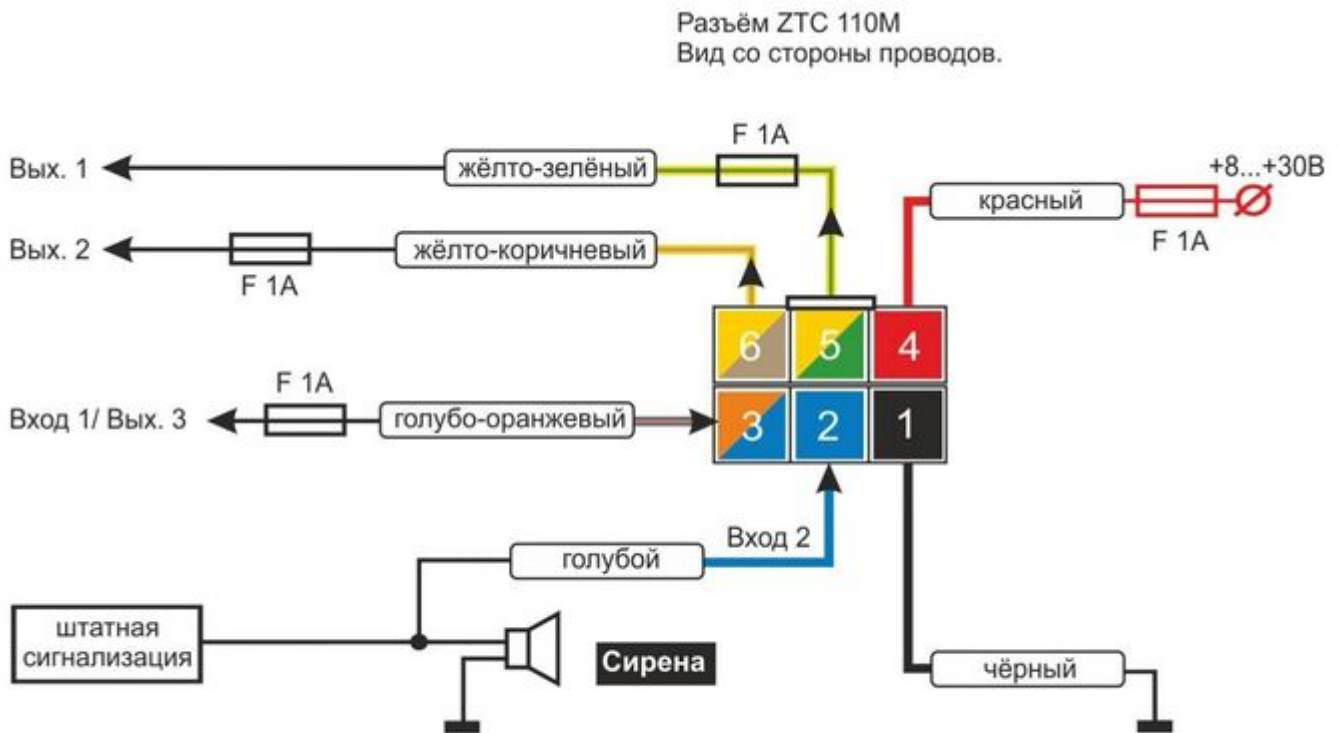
Разъём ZTC 110M
Вид со стороны проводов.

F 1A

Вых. 1

жёлто-зелёный

+8...+30В

красный

Вых. 2

жёлто-коричневый

F 1A

F 1A

6

5

4

F 1A

Вход 1/ Вых. 3

голубо-оранжевый

3

2

1

Вход 2

голубой

штатная сигнализация

Сирена

чёрный